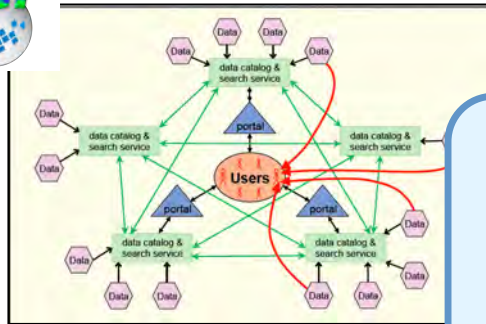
Data
Data
Data
Data
data catalog & search service
Data
data catalog & search service
portal
data catalog & search service
Data
Users
portal
portal
Data
data catalog & search service
data catalog & search service
Data
Data
Data
Data
Data
Data
Data